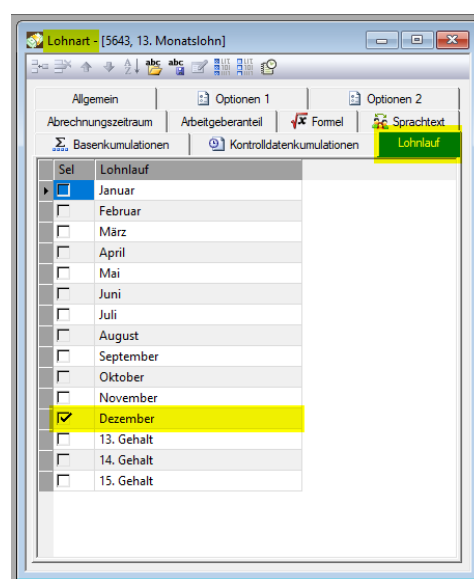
Lohnart - [5643, 13. Monatslohn]

Allgemein | Optionen 1 | Optionen 2
Abrechnungszeitraum | Arbeitgeberanteil | Formel | Sprachtext
Basenkumulationen | Kontrolldatenkumulationen | Lohnlauf

| Sel | Lohnlauf |
|---|---|
| ☐ | Januar |
| ☐ | Februar |
| ☐ | März |
| ☐ | April |
| ☐ | Mai |
| ☐ | Juni |
| ☐ | Juli |
| ☐ | August |
| ☐ | September |
| ☐ | Oktober |
| ☐ | November |
| ☑ | Dezember |
| ☐ | 13. Gehalt |
| ☐ | 14. Gehalt |
| ☐ | 15. Gehalt |